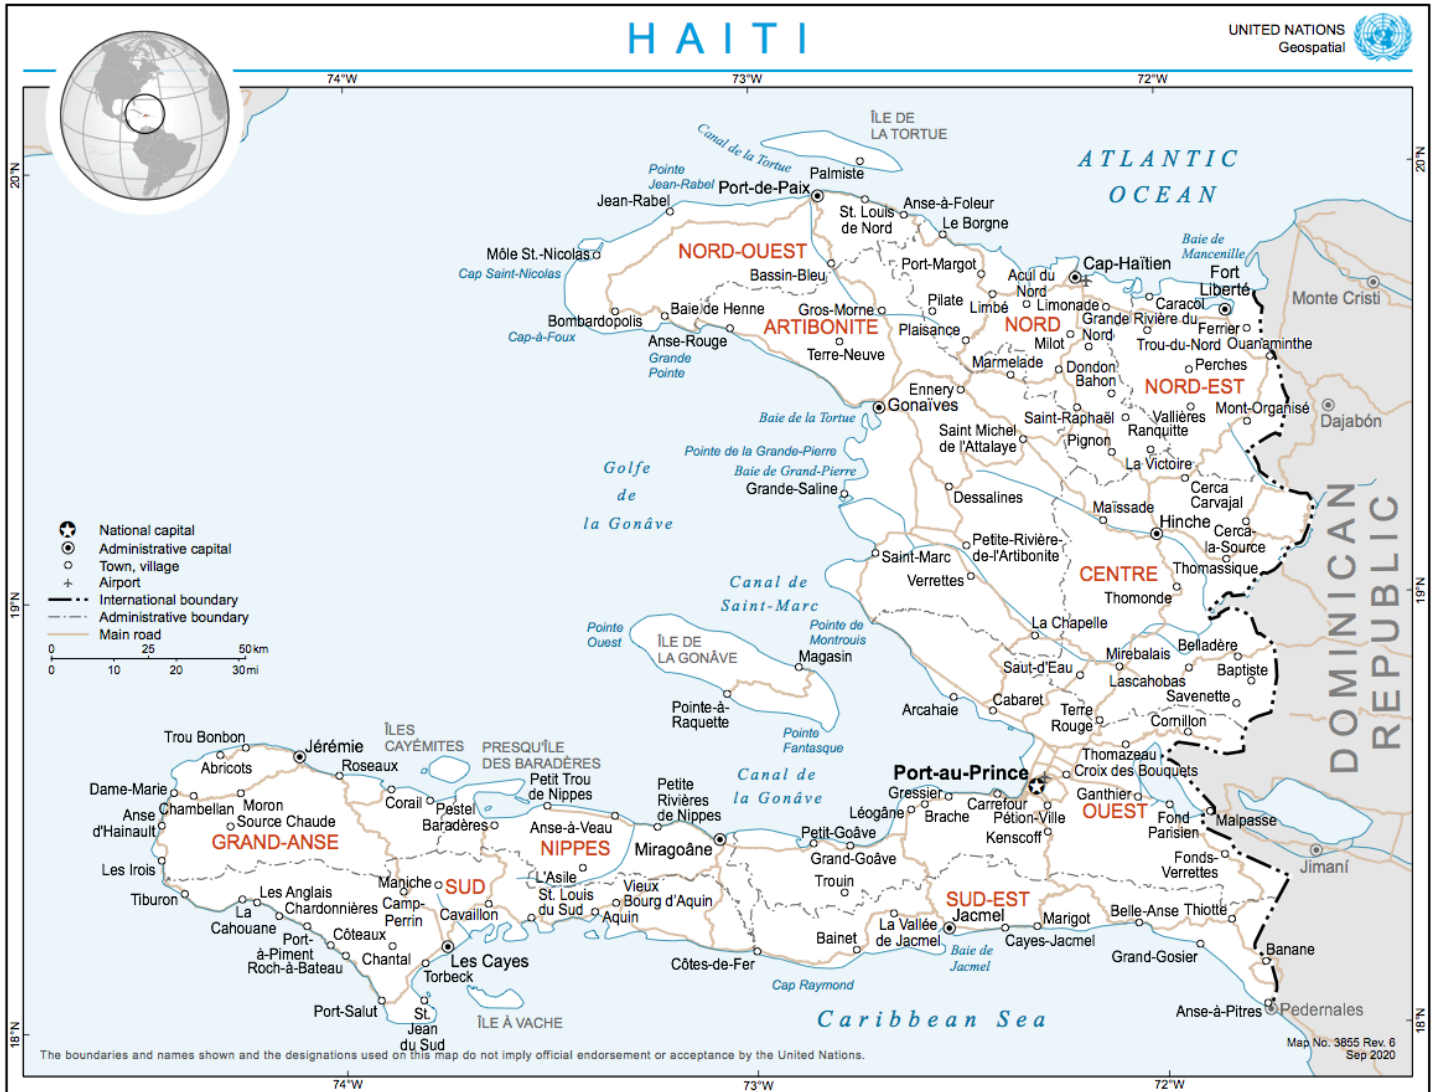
HAITI

UNITED NATIONS
Geospatial

74°W
73°W
72°W
20°N
19°N
18°N

ÎLE DE LA TORTUE
Canal de la Tortue
Palmiste
ATLANTIC OCEAN
Pointe Jean-Rabel
Port-de-Paix
Jean-Rabel
St. Louis de Nord
Anse-à-Foleur
Le Borgne
Baie de Mancenille
Môle St.-Nicolas
Cap Saint-Nicolas
NORD-OUEST
Bassin-Bleu
Port-Margot
Acul du Nord
Cap-Haïtien
Fort Liberté
Monte Cristi
Caracol
Limonade
Pilate
Limbé
Grande Rivière du Nord
Ferrier
Bombardopolis
Baie de Henne
Gros-Morne
ARTIBONITE
Plaisance
NORD
Milot
Trou-du-Nord
Ouanaminthe
Cap-à-Foux
Anse-Rouge
Grande Pointe
Terre-Neuve
Marmelade
Dondon
Bahon
Perches
NORD-EST
Ennery
Gonaïves
Baie de la Tortue
Saint-Raphaël
Vallières
Mont-Organisé
Dajabón
Saint Michel de l'Attalaye
Ranquitte
Pignon
Pointe de la Grande-Pierre
Baie de Grand-Pierre
Golfe de la Gonâve
Grande-Saline
La Victoire
Cerca Carvajal
Dessalines
Maïssade
Hinche
Cerca-la-Source
National capital
Administrative capital
Town, village
Airport
International boundary
Administrative boundary
Main road
0 25 50 km
0 10 20 30 mi
Saint-Marc
Petite-Rivière-de-l'Artibonite
Verrettes
CENTRE
Thomassique
Thomonde
DOMINICAN REPUBLIC
Canal de Saint-Marc
Pointe Ouest
ÎLE DE LA GONÂVE
Pointe de Montrouis
Magasin
La Chapelle
Belladère
Mirebalais
Saut-d'Eau
Baptiste
Lascahobas
Savenette
Pointe-à-Raquette
Arcahaie
Cabaret
Terre Rouge
Cornillon
Pointe Fantasque
Thomazeau
Trou Bonbon
Jérémie
ÎLES CAYÉMITES
PRESQU'ÎLE DES BARADÈRES
Abricots
Roseaux
Petit Trou de Nippes
Canal de la Gonâve
Port-au-Prince
Croix des Bouquets
Dame-Marie
Corail
Petite Rivières de Nippes
Gressier
Ganthier
Anse d'Hainault
Chambellan
Moron
Source Chaude
Pestel
Baradères
Anse-à-Veau
Léogâne
Brache
Carrefour
Pétion-Ville
OUEST
Fond Parisien
Malpasse
GRAND-ANSE
NIPPES
Miragoâne
Petit-Goâve
Kenscoff
Les Irois
Grand-Goâve
Fonds-Verrettes
Jimaní
Maniche
SUD
L'Asile
Vieux Bourg d'Aquin
Trouin
Tiburon
Les Anglais
Chardonnières
Camp-Perrin
Cavaillon
St. Louis du Sud
Aquin
SUD-EST
La Cahouane
Port-à-Piment
Côteaux
La Vallée de Jacmel
Jacmel
Marigot
Belle-Anse
Thiotte
Roch-à-Bateau
Chantal
Les Cayes
Torbeck
Bainet
Cayes-Jacmel
Baie de Jacmel
Banane
Côtes-de-Fer
Grand-Gosier
Cap Raymond
Port-Salut
St. Jean du Sud
ÎLE À VACHE
Caribbean Sea
Anse-à-Pitres
Pedernales
The boundaries and names shown and the designations used on this map do not imply official endorsement or acceptance by the United Nations.
Map No. 3855 Rev. 6
Sep 2020